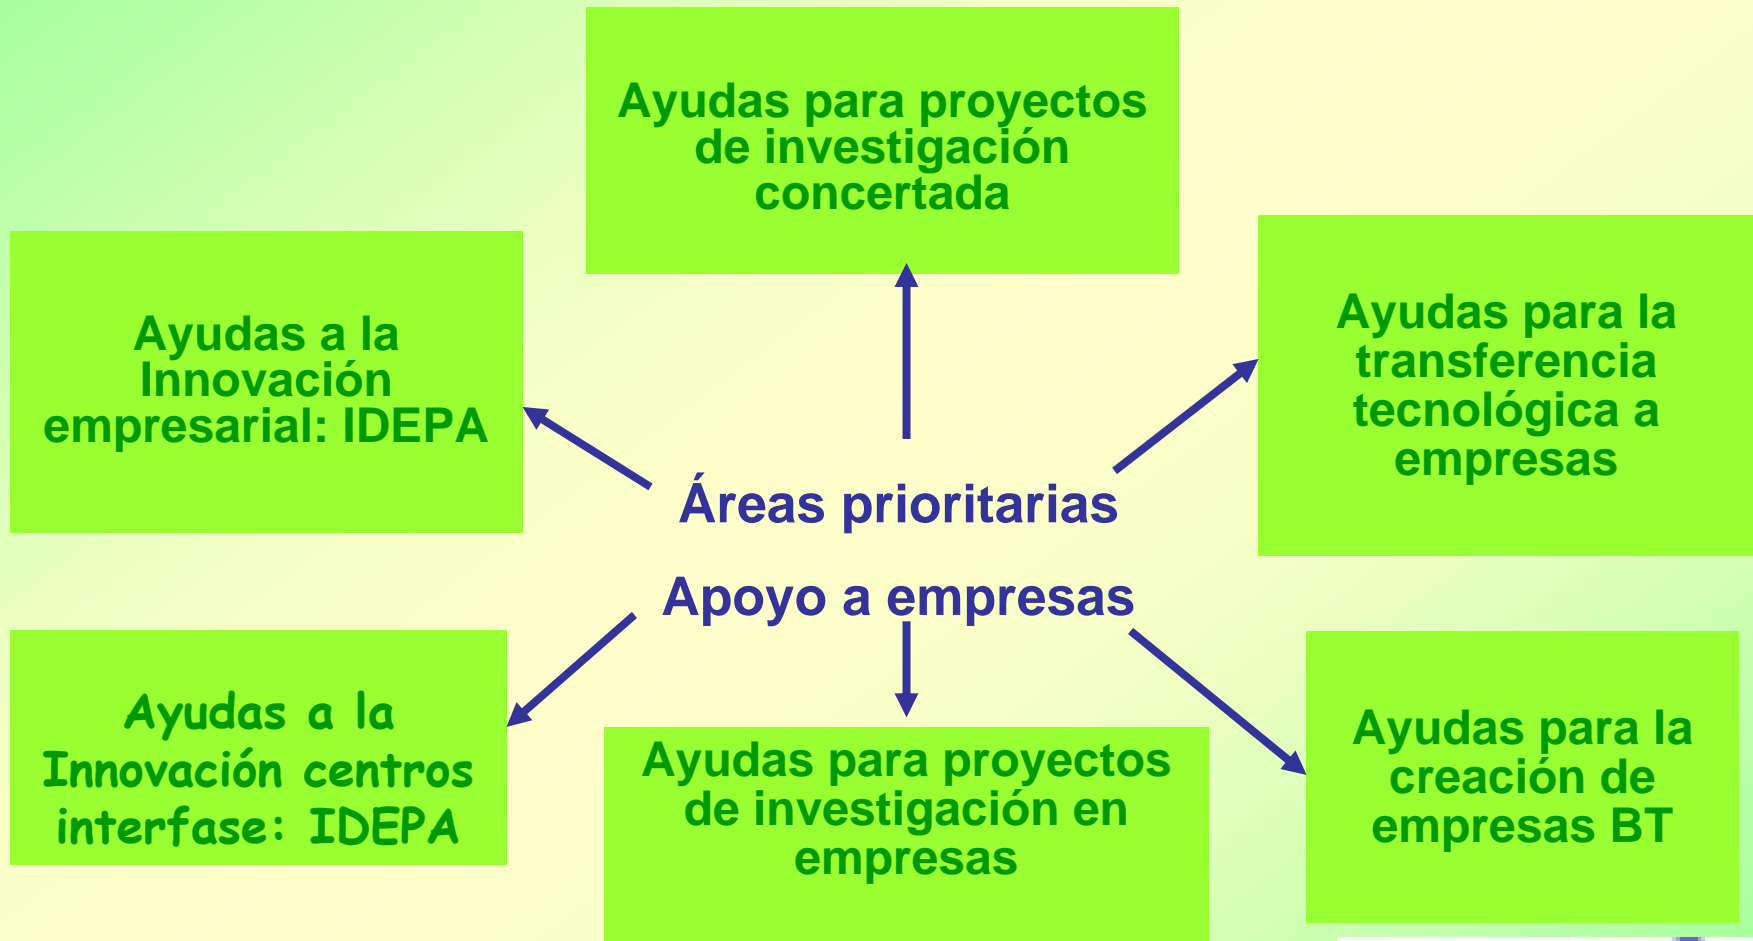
Ayudas para proyectos de investigación concertada

Ayudas a la Innovación empresarial: IDEPA

Ayudas para la transferencia tecnológica a empresas

Áreas prioritarias

Apoyo a empresas

Ayudas a la Innovación centros interfase: IDEPA

Ayudas para proyectos de investigación en empresas

Ayudas para la creación de empresas BT